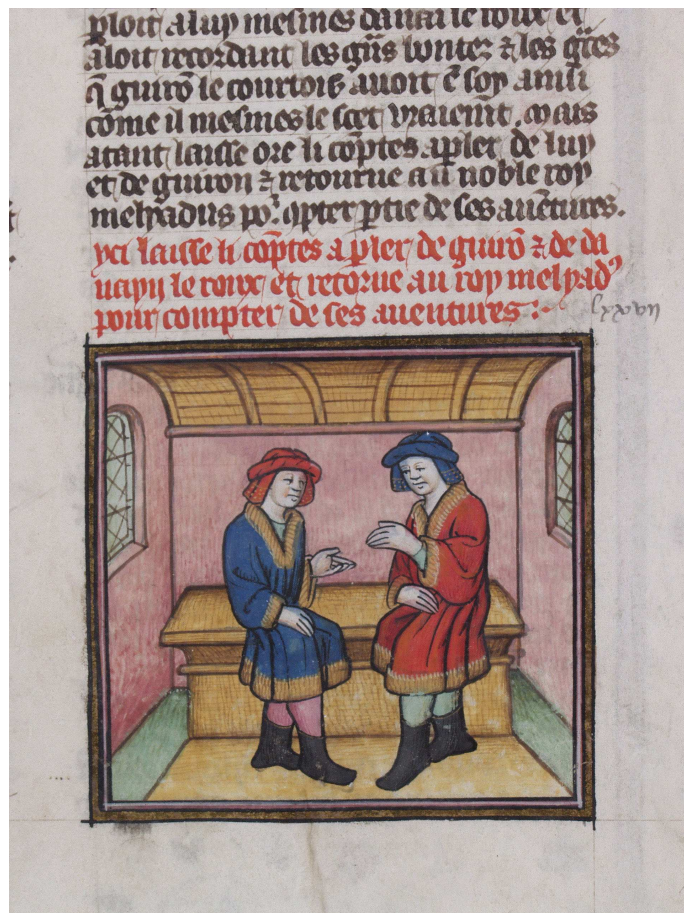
ploit a luy mesmes danain le roux et alloit recordant les grans bontez et les grans que guiron le courtois auoit en soy ainsi comme il mesmes le scet vrayement. Mais atant laisse ore li comptes a parler de luy et de guiron et retourne au noble roy meliadus pour compter partie de ses auentures.

Yci laisse li comptes a parler de guiron et de danayn le roux et retourne au roy meliad' pour compter de ses auentures :-

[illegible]